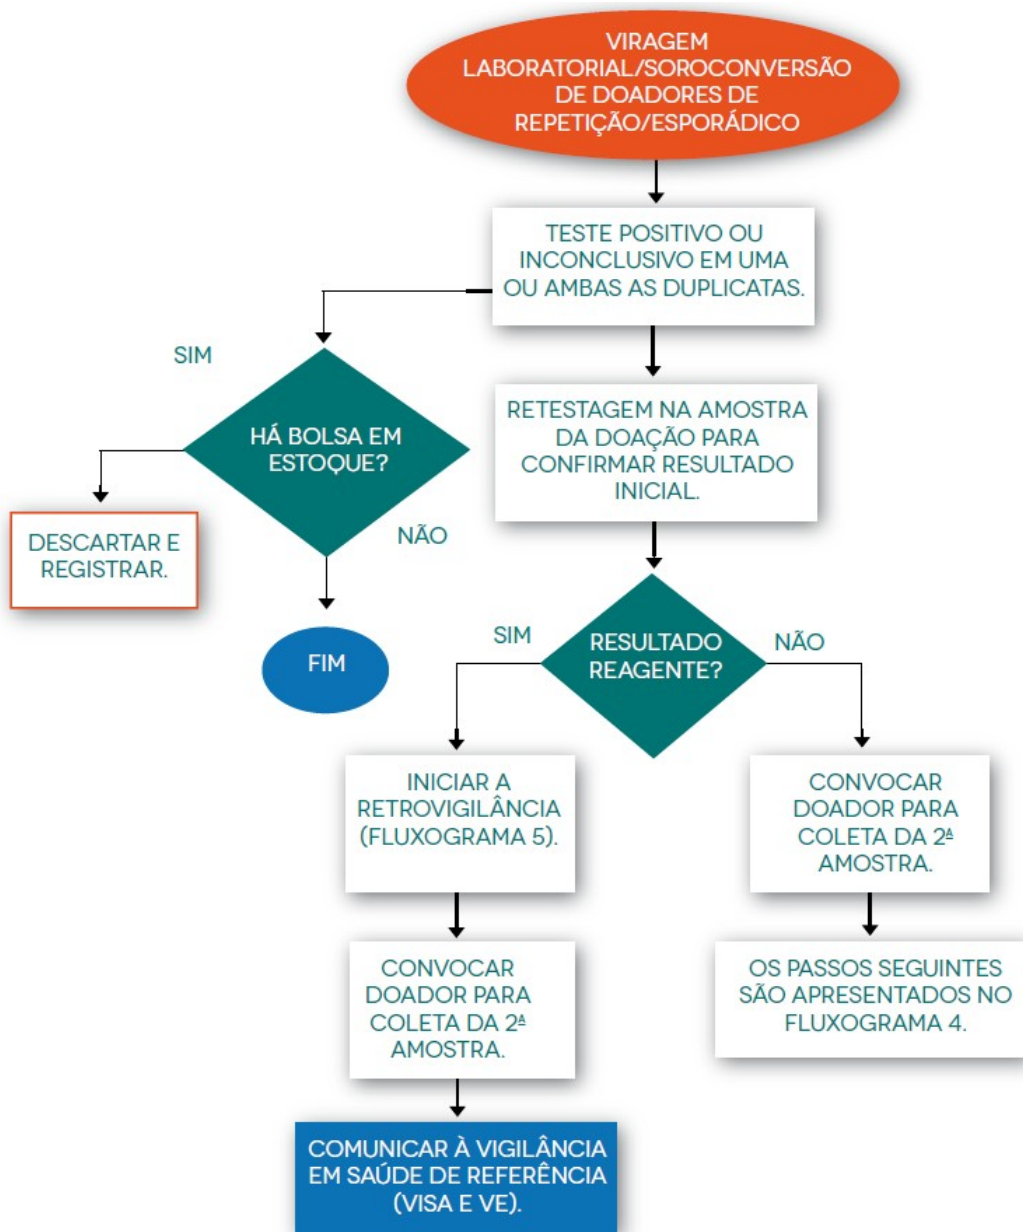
VIRAGEM LABORATORIAL/SOROCONVERSÃO DE DOADORES DE REPETIÇÃO/ESPORÁDICO

TESTE POSITIVO OU INCONCLUSIVO EM UMA OU AMBAS AS DUPLICATAS.

SIM

HÁ BOLSA EM ESTOQUE?

NÃO

DESCARTAR E REGISTRAR.

FIM

RETESTAGEM NA AMOSTRA DA DOAÇÃO PARA CONFIRMAR RESULTADO INICIAL.

SIM

RESULTADO REAGENTE?

NÃO

INICIAR A RETROVIGILÂNCIA (FLUXOGRAMA 5).

CONVOCAR DOADOR PARA COLETA DA 2ª AMOSTRA.

COMUNICAR À VIGILÂNCIA EM SAÚDE DE REFERÊNCIA (VISA E VE).

CONVOCAR DOADOR PARA COLETA DA 2ª AMOSTRA.

OS PASSOS SEGUINTES SÃO APRESENTADOS NO FLUXOGRAMA 4.